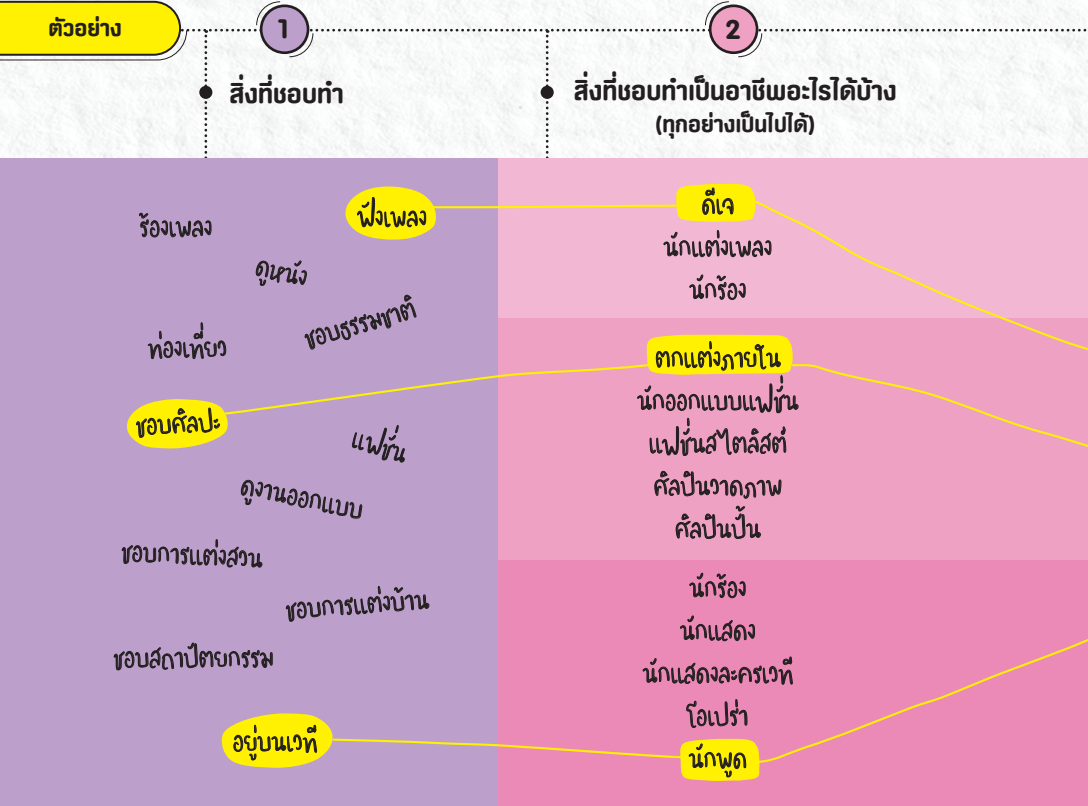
ตัวอย่าง

1

สิ่งที่ชอบทำ

2

สิ่งที่ชอบทำเป็นอาชีพอะไรได้บ้าง
(ทุกอย่างเป็นไปได้)

ร้องเพลง

ฟังเพลง

ดูหนัง

ท่องเที่ยว

ชอบธรรมชาติ

ชอบศิลปะ

แฟชั่น

ดูงานออกแบบ

ชอบการแต่งสวน

ชอบการแต่งบ้าน

ชอบสถาปัตยกรรม

อยู่บนเวที

ดีเจ
นักแต่งเพลง
นักร้อง

ตกแต่งภายใน
นักออกแบบแฟชั่น
แฟชั่นสไตลิสต์
ศิลปินวาดภาพ
ศิลปินปั้น

นักร้อง
นักแสดง
นักแสดงละครเวที
โอเปร่า
นักพูด